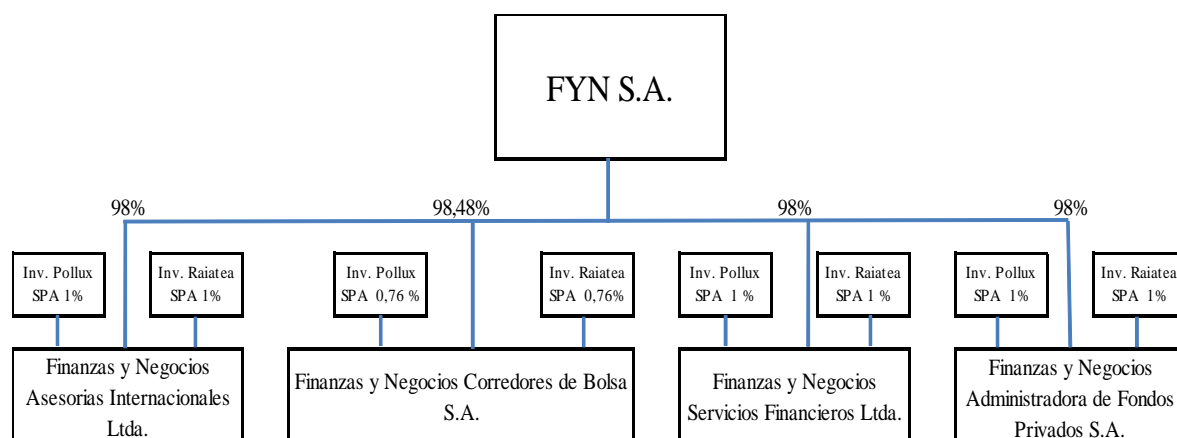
FYN S.A.

98%

98,48%

98%

98%

Inv. Pollux SPA 1%

Inv. Raiatea SPA 1%

Finanzas y Negocios Asesorias Internacionales Ltda.

Inv. Pollux SPA 0,76 %

Inv. Raiatea SPA 0,76%

Finanzas y Negocios Corredores de Bolsa S.A.

Inv. Pollux SPA 1 %

Inv. Raiatea SPA 1 %

Finanzas y Negocios Servicios Financieros Ltda.

Inv. Pollux SPA 1%

Inv. Raiatea SPA 1%

Finanzas y Negocios Administradora de Fondos Privados S.A.